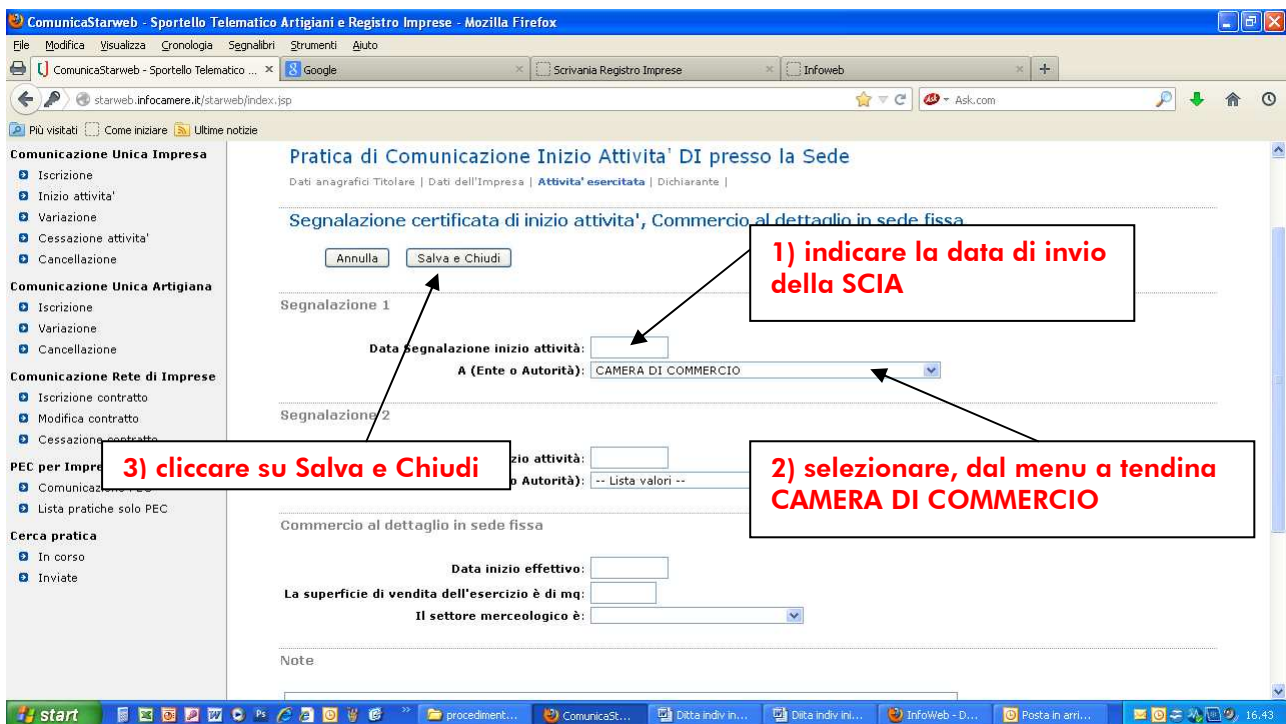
ComunicaStarweb - Sportello Telematico Artigiani e Registro Imprese - Mozilla Firefox

File Modifica Visualizza Cronologia Segnalibri Strumenti Aiuto

ComunicaStarweb - Sportello Telematico ... × Google × Scrivania Registro Imprese × Infoweb × +

starweb.infocamere.it/starweb/index.jsp

Ask.com

Più visitati Come iniziare Ultime notizie

Comunicazione Unica Impresa
Iscrizione
Inizio attivita'
Variazione
Cessazione attivita'
Cancellazione

Comunicazione Unica Artigiana
Iscrizione
Variazione
Cancellazione

Comunicazione Rete di Imprese
Iscrizione contratto
Modifica contratto
Cessazione contratto

PEC per Impre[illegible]
Comunicazi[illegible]
Lista pratiche solo PEC

Cerca pratica
In corso
Inviate

Pratica di Comunicazione Inizio Attivita' DI presso la Sede

Dati anagrafici Titolare | Dati dell'Impresa | Attivita' esercitata | Dichiarante |

Segnalazione certificata di inizio attivita', Commercio al dettaglio in sede fissa

Annulla Salva e Chiudi

1) indicare la data di invio della SCIA

Segnalazione 1

Data Segnalazione inizio attività:
A (Ente o Autorità): CAMERA DI COMMERCIO

Segnalazione 2

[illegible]zio attività:
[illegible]o Autorità): -- Lista valori --

3) cliccare su Salva e Chiudi

2) selezionare, dal menu a tendina CAMERA DI COMMERCIO

Commercio al dettaglio in sede fissa

Data inizio effettivo:
La superficie di vendita dell'esercizio è di mq:
Il settore merceologico è:

Note

start procediment... ComunicaSt... Ditta indiv in... Ditta indiv ini... InfoWeb - D... Posta in arri... 16.43